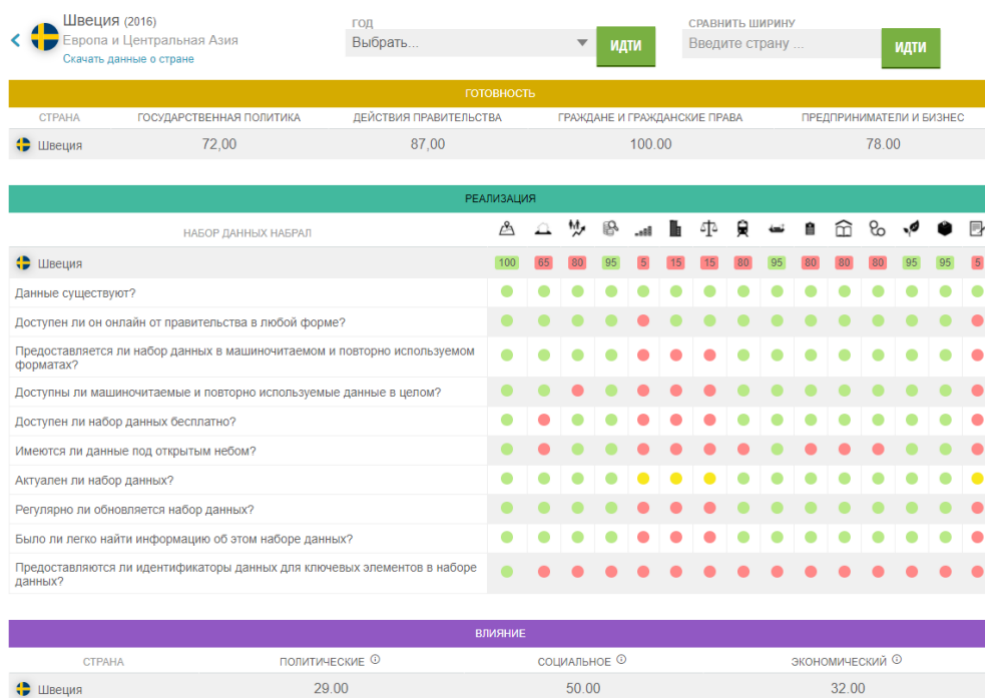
Швеция (2016)
Европа и Центральная Азия
Скачать данные о стране

ГОД
Выбрать...
ИДТИ

СРАВНИТЬ ШИРИНУ
Введите страну ...
ИДТИ

ГОТОВНОСТЬ

| СТРАНА | ГОСУДАРСТВЕННАЯ ПОЛИТИКА | ДЕЙСТВИЯ ПРАВИТЕЛЬСТВА | ГРАЖДАНЕ И ГРАЖДАНСКИЕ ПРАВА | ПРЕДПРИНИМАТЕЛИ И БИЗНЕС |
|---|---|---|---|---|
| Швеция | 72,00 | 87,00 | 100.00 | 78.00 |

РЕАЛИЗАЦИЯ

НАБОР ДАННЫХ НАБРАЛ

Швеция 100 65 80 95 5 15 15 80 95 80 80 80 95 95 5

Данные существуют?
Доступен ли он онлайн от правительства в любой форме?
Предоставляется ли набор данных в машиночитаемом и повторно используемом форматах?
Доступны ли машиночитаемые и повторно используемые данные в целом?
Доступен ли набор данных бесплатно?
Имеются ли данные под открытым небом?
Актуален ли набор данных?
Регулярно ли обновляется набор данных?
Было ли легко найти информацию об этом наборе данных?
Предоставляются ли идентификаторы данных для ключевых элементов в наборе данных?

ВЛИЯНИЕ

| СТРАНА | ПОЛИТИЧЕСКИЕ | СОЦИАЛЬНОЕ | ЭКОНОМИЧЕСКИЙ |
|---|---|---|---|
| Швеция | 29.00 | 50.00 | 32.00 |